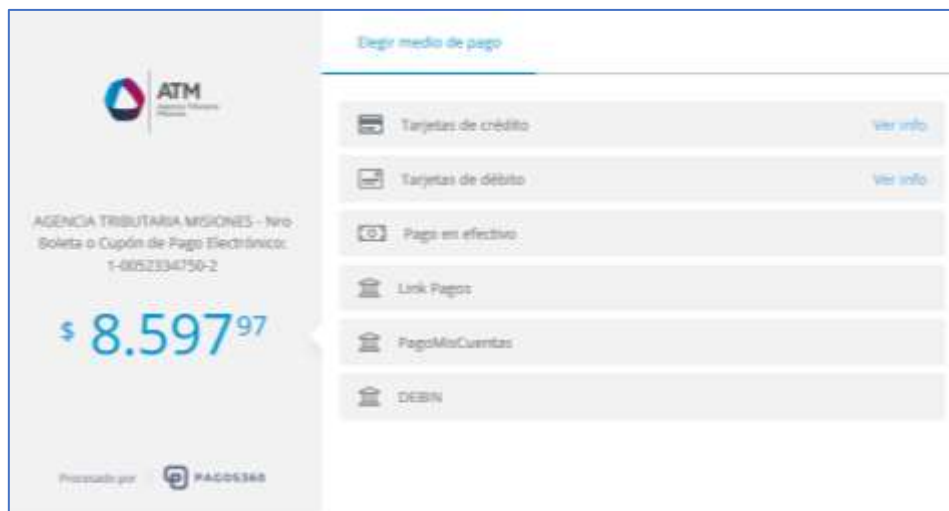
ATM
Agencia Tributaria Misiones

AGENCIA TRIBUTARIA MISIONES - Nro Boleta o Cupón de Pago Electrónico: 1-00523334750-2

$ 8.597$^{97}$

Procesado por PAGOS360

Elegir medio de pago

Tarjetas de crédito Ver info

Tarjetas de débito Ver info

Pago en efectivo

Link Pagos

PagoMisCuentas

DEBIN